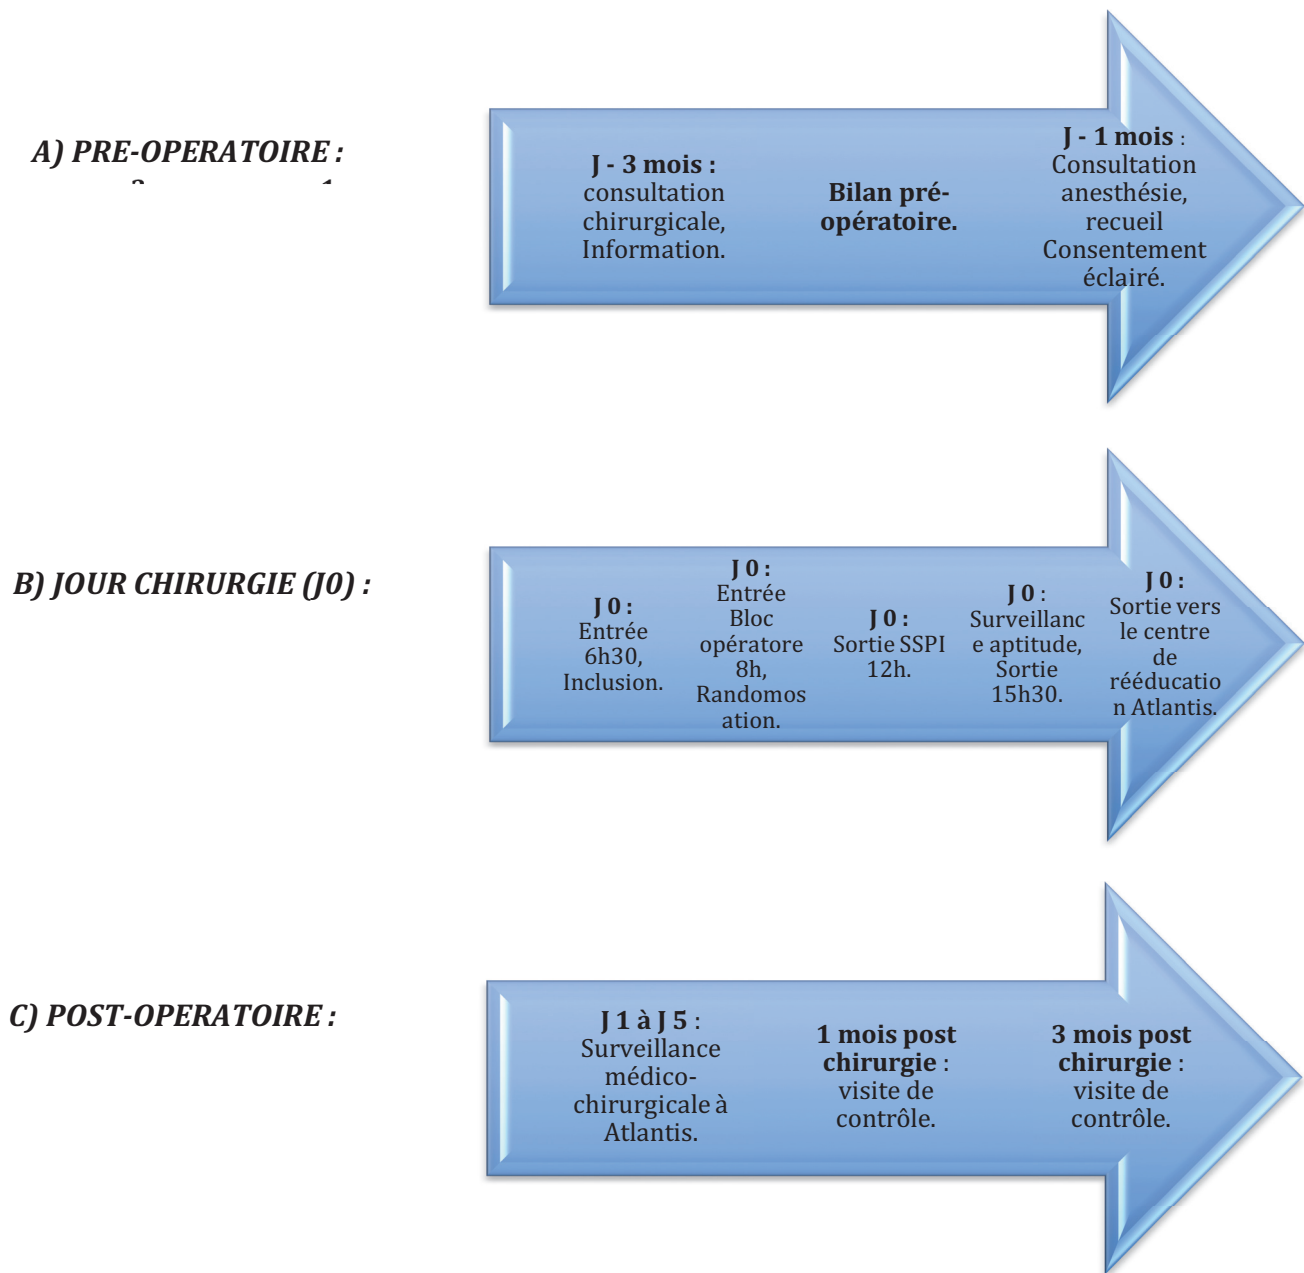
A) PRE-OPERATOIRE :

J - 3 mois : consultation chirurgicale, Information.

Bilan pré-opératoire.

J - 1 mois : Consultation anesthésie, recueil Consentement éclairé.

B) JOUR CHIRURGIE (J0) :

J 0 : Entrée 6h30, Inclusion.

J 0 : Entrée Bloc opératore 8h, Randomosation.

J 0 : Sortie SSPI 12h.

J 0 : Surveillance aptitude, Sortie 15h30.

J 0 : Sortie vers le centre de rééducation Atlantis.

C) POST-OPERATOIRE :

J 1 à J 5 : Surveillance médico-chirurgicale à Atlantis.

1 mois post chirurgie : visite de contrôle.

3 mois post chirurgie : visite de contrôle.